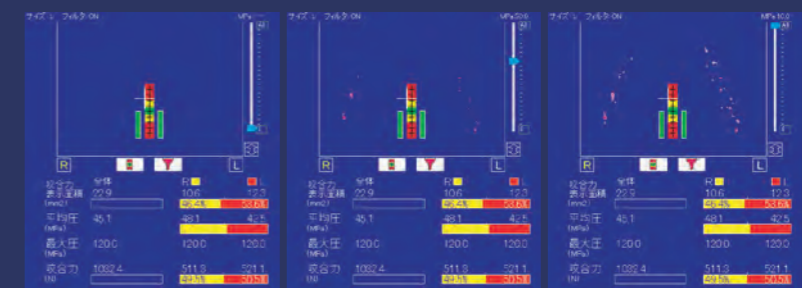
サイズ: L フィルタ:ON MPa
R L
咬合力 表示面積 (mm2) 22.9 10.6 12.3 46.4% 53.6%
平均圧 (MPa) 45.1 48.1 42.5
最大圧 (MPa) 120.0 120.0 120.0
咬合力 (N) 1032.4 511.3 521.1 49.5% 50.5%

サイズ: L フィルタ:ON MPa 30.6
R L
咬合力 表示面積 (mm2) 22.9 10.6 12.3 46.4% 53.6%
平均圧 (MPa) 45.1 48.1 42.5
最大圧 (MPa) 120.0 120.0 120.0
咬合力 (N) 1032.4 511.3 521.1 49.5% 50.5%

サイズ: L フィルタ:ON MPa 10.0
R L
咬合力 表示面積 (mm2) 22.9 10.6 12.3 46.4% 53.6%
平均圧 (MPa) 45.1 48.1 42.5
最大圧 (MPa) 120.0 120.0 120.0
咬合力 (N) 1032.4 511.3 521.1 49.5% 50.5%